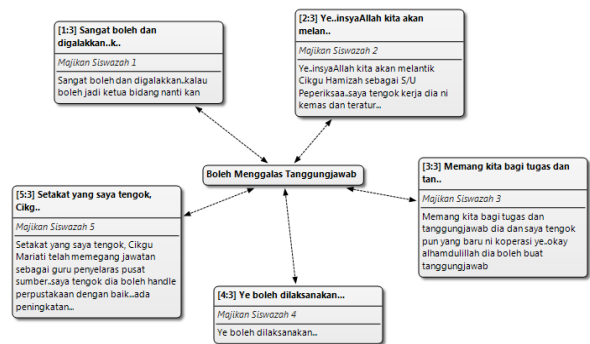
[1:3] Sangat boleh dan digalakkan..k..

Majikan Siswazah 1

Sangat boleh dan digalakkan..kalau boleh jadi ketua bidang nanti kan

[2:3] Ye..insyaAllah kita akan melan..

Majikan Siswazah 2

Ye..insyaAllah kita akan melantik Cikgu Hamizah sebagai S/U Peperiksaa..saya tengok kerja dia ni kemas dan teratur..

Boleh Menggalas Tanggungjawab

[5:3] Setakat yang saya tengok, Cikg..

Majikan Siswazah 5

Setakat yang saya tengok, Cikgu Mariati telah memegang jawatan sebagai guru penyelaras pusat sumber..saya tengok dia boleh handle perpustakaan dengan baik..ada peningkatan..

[3:3] Memang kita bagi tugas dan tan..

Majikan Siswazah 3

Memang kita bagi tugas dan tanggungjawab dia dan saya tengok pun yang baru ni koperasi ye..okay alhamdullilah dia boleh buat tanggungjawab

[4:3] Ye boleh dilaksanakan...

Majikan Siswazah 4

Ye boleh dilaksanakan..